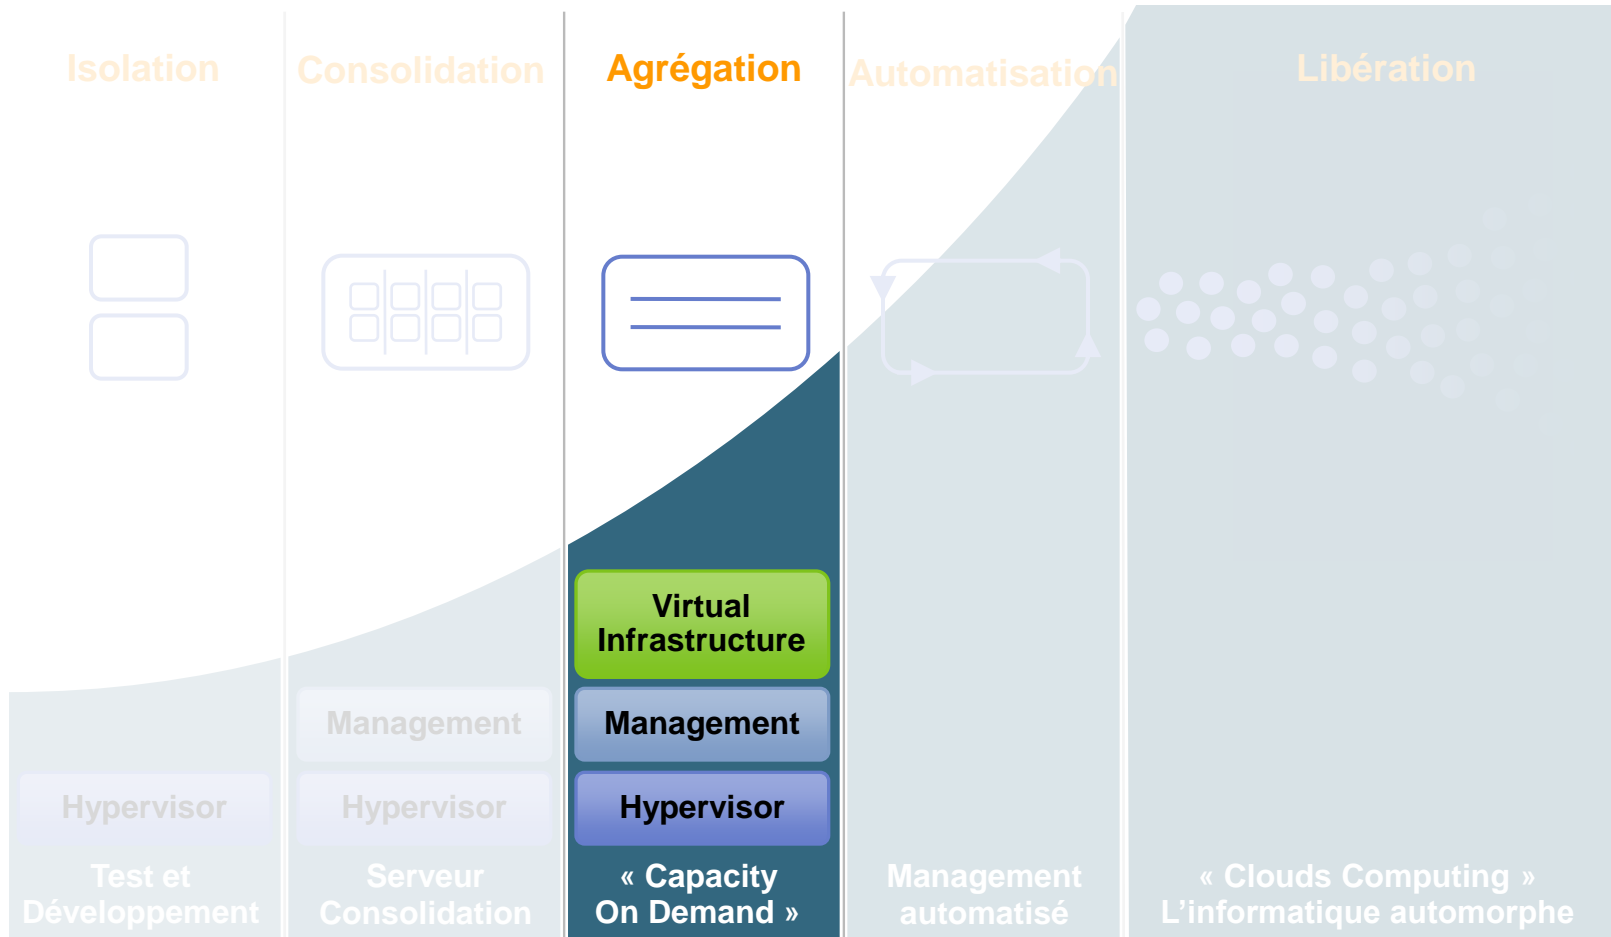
Isolation

Consolidation

Agrégation

Automatisation

Libération

Virtual Infrastructure

Management

Hypervisor

Management

Hypervisor

Hypervisor

Test et Développement

Serveur Consolidation

« Capacity On Demand »

Management automatisé

« Clouds Computing » L’informatique automorphe